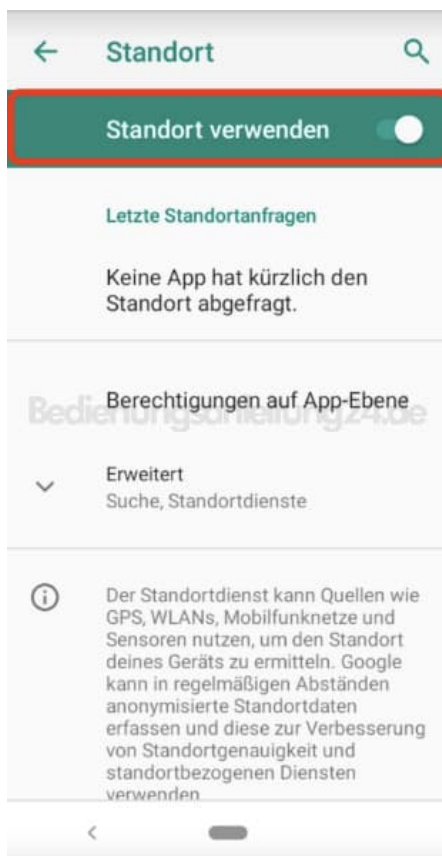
Standort

Standort verwenden

Letzte Standortanfragen

Keine App hat kürzlich den Standort abgefragt.

Berechtigungen auf App-Ebene

Bedienungsanleitung24.de

Erweitert
Suche, Standortdienste

Der Standortdienst kann Quellen wie GPS, WLANs, Mobilfunknetze und Sensoren nutzen, um den Standort deines Geräts zu ermitteln. Google kann in regelmäßigen Abständen anonymisierte Standortdaten erfassen und diese zur Verbesserung von Standortgenauigkeit und standortbezogenen Diensten verwenden.